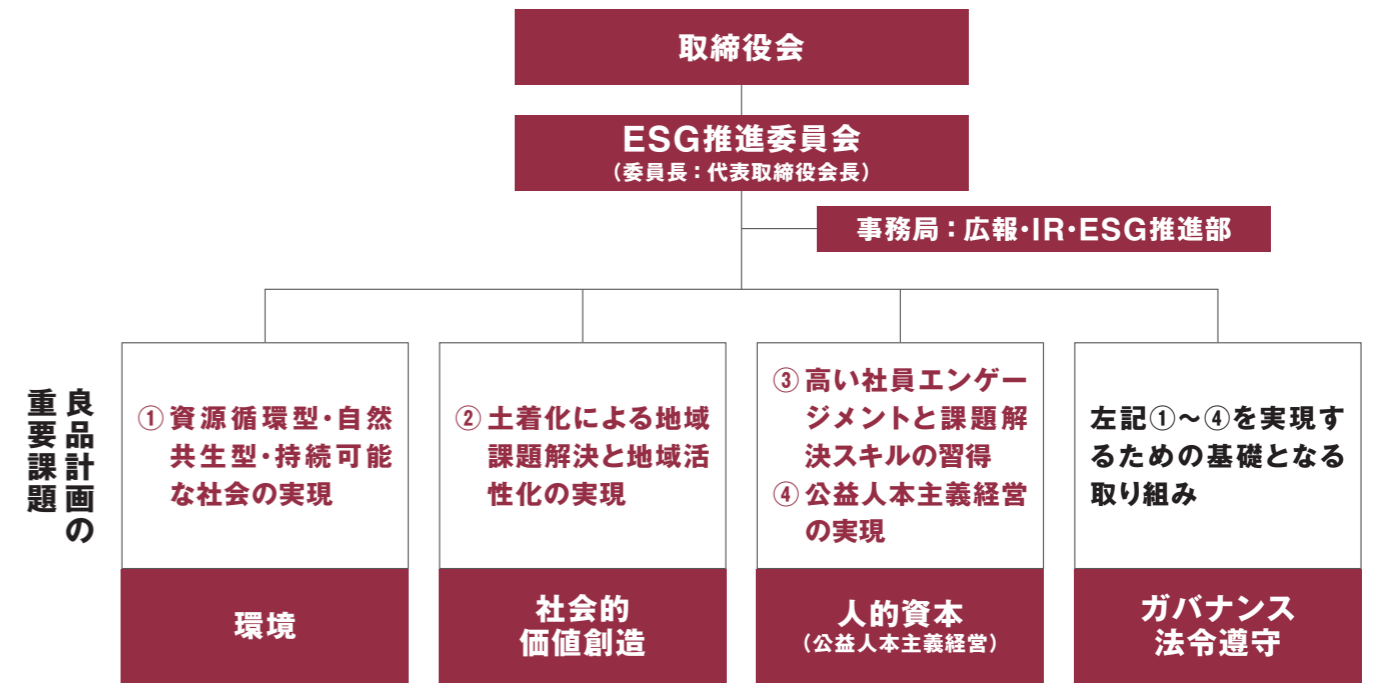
取締役会

ESG推進委員会
（委員長：代表取締役会長）

事務局：広報・IR・ESG推進部

良品計画の重要課題

① 資源循環型・自然共生型・持続可能な社会の実現

環境

② 土着化による地域課題解決と地域活性化の実現

社会的価値創造

③ 高い社員エンゲージメントと課題解決スキルの習得
④ 公益人本主義経営の実現

人的資本
（公益人本主義経営）

左記①～④を実現するための基礎となる取り組み

ガバナンス
法令遵守